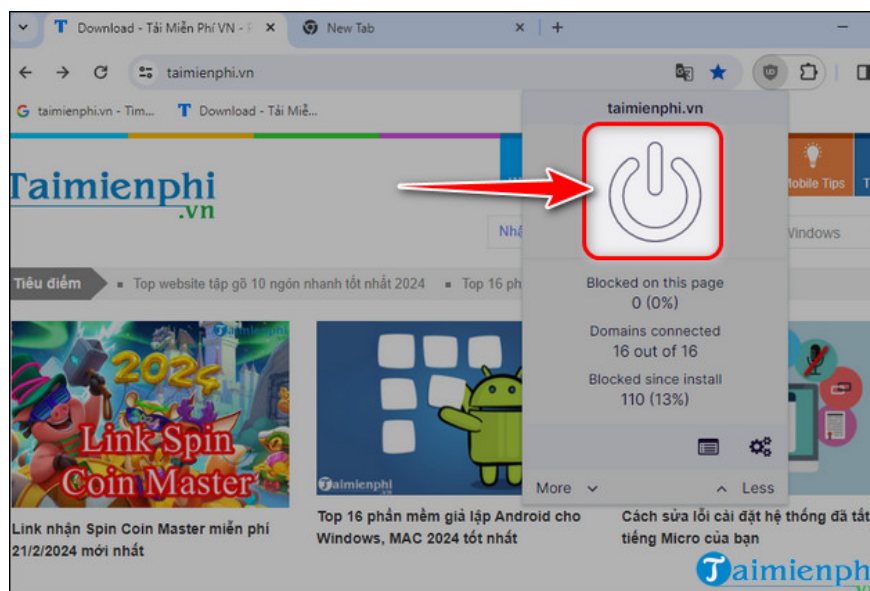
Download - Tải Miễn Phí VN - P
New Tab
taimienphi.vn
taimienphi.vn - Tìm...
Download - Tải Miễ...
Taimienphi
.vn
Tiêu điểm
Top website tập gõ 10 ngón nhanh tốt nhất 2024
Top 16 ph
Nhậ
Mobile Tips
Windows
taimienphi.vn
Blocked on this page
0 (0%)
Domains connected
16 out of 16
Blocked since install
110 (13%)
More
Less
Taimienphi
2024
Link Spin Coin Master
Taimienphi
Link nhận Spin Coin Master miễn phí 21/2/2024 mới nhất
Top 16 phần mềm giả lập Android cho Windows, MAC 2024 tốt nhất
Cách sửa lỗi cài đặt hệ thống đã tắt tiếng Micro của bạn
Taimienphi